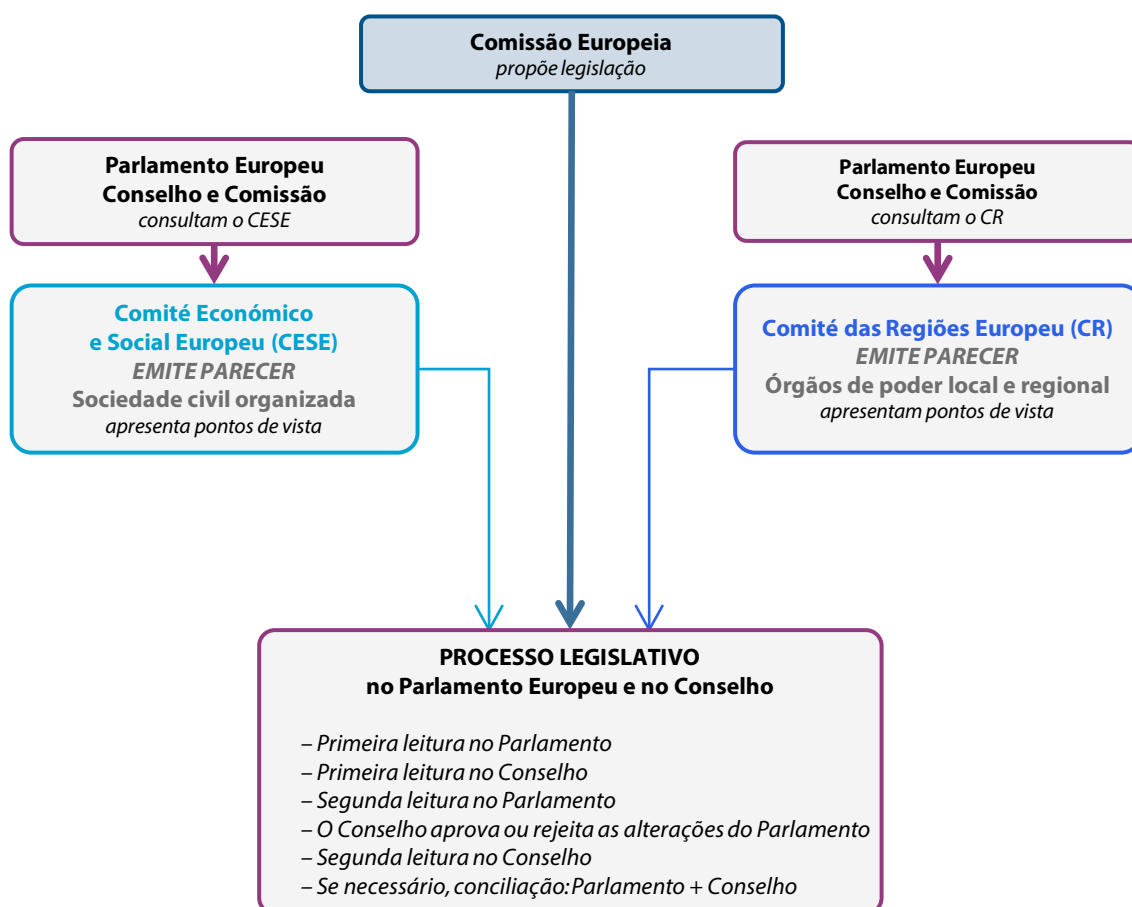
Comissão Europeia
propõe legislação

Parlamento Europeu
Conselho e Comissão
consultam o CESE

Comité Económico
e Social Europeu (CESE)
EMITE PARECER
Sociedade civil organizada
apresenta pontos de vista

Parlamento Europeu
Conselho e Comissão
consultam o CR

Comité das Regiões Europeu (CR)
EMITE PARECER
Órgãos de poder local e regional
apresentam pontos de vista

PROCESSO LEGISLATIVO
no Parlamento Europeu e no Conselho

– Primeira leitura no Parlamento
– Primeira leitura no Conselho
– Segunda leitura no Parlamento
– O Conselho aprova ou rejeita as alterações do Parlamento
– Segunda leitura no Conselho
– Se necessário, conciliação: Parlamento + Conselho